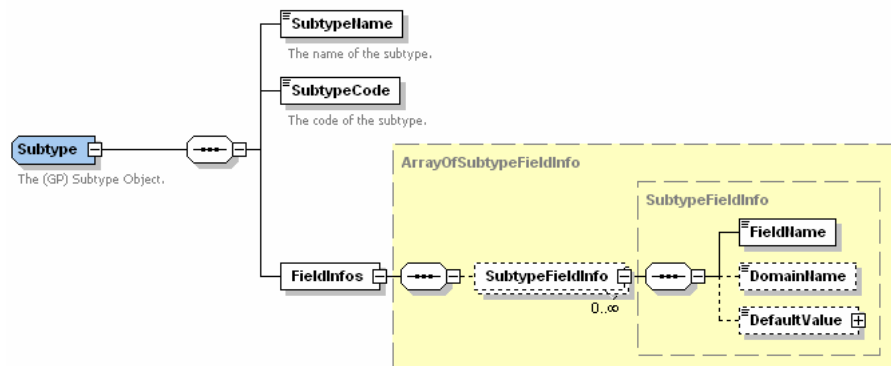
SubtypeName
The name of the subtype.

SubtypeCode
The code of the subtype.

Subtype
The (GP) Subtype Object.

ArrayOfSubtypeFieldInfo

SubtypeFieldInfo

FieldInfos

SubtypeFieldInfo
0..∞

FieldName

DomainName

DefaultValue